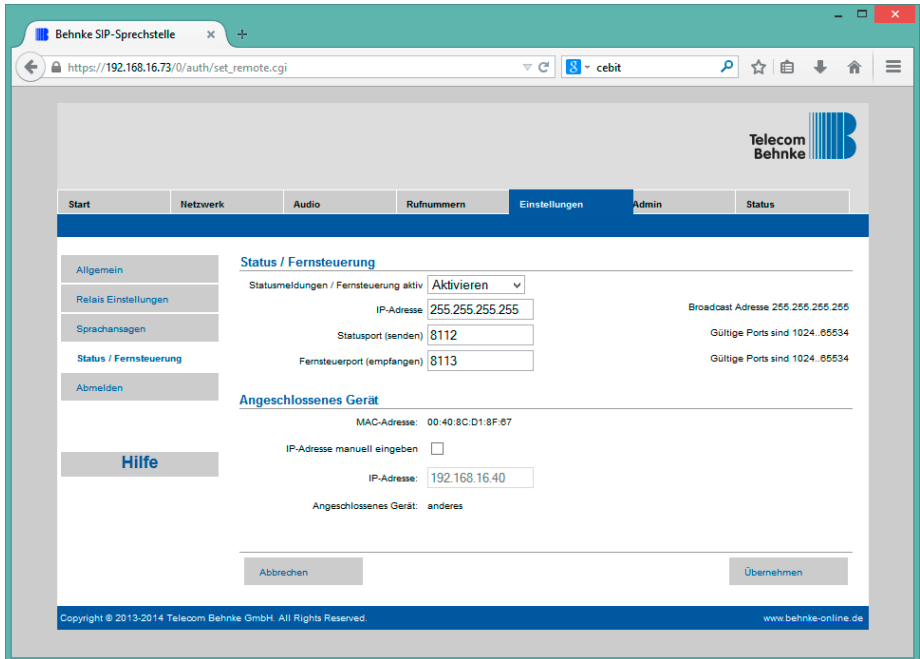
Behnke SIP-Sprechstelle ✕ +

https://192.168.16.73/0/auth/set_remote.cgi

cebit

Telecom Behnke

| Start | Netzwerk | Audio | Rufnummern | Einstellungen | Admin | Status |
|---|---|---|---|---|---|---|

Allgemein

Relais Einstellungen

Sprachansagen

Status / Fernsteuerung

Abmelden

Hilfe

Status / Fernsteuerung

Statusmeldungen / Fernsteuerung aktiv Aktivieren

IP-Adresse 255.255.255.255 Broadcast Adresse 255.255.255.255

Statusport (senden) 8112 Gültige Ports sind 1024..65534

Fernsteuerport (empfangen) 8113 Gültige Ports sind 1024..65534

Angeschlossenes Gerät

MAC-Adresse: 00:40:8C:D1:8F:67

IP-Adresse manuell eingeben

IP-Adresse: 192.168.16.40

Angeschlossenes Gerät: anderes

Abbrechen

Übernehmen

Copyright © 2013-2014 Telecom Behnke GmbH. All Rights Reserved.

www.behnke-online.de